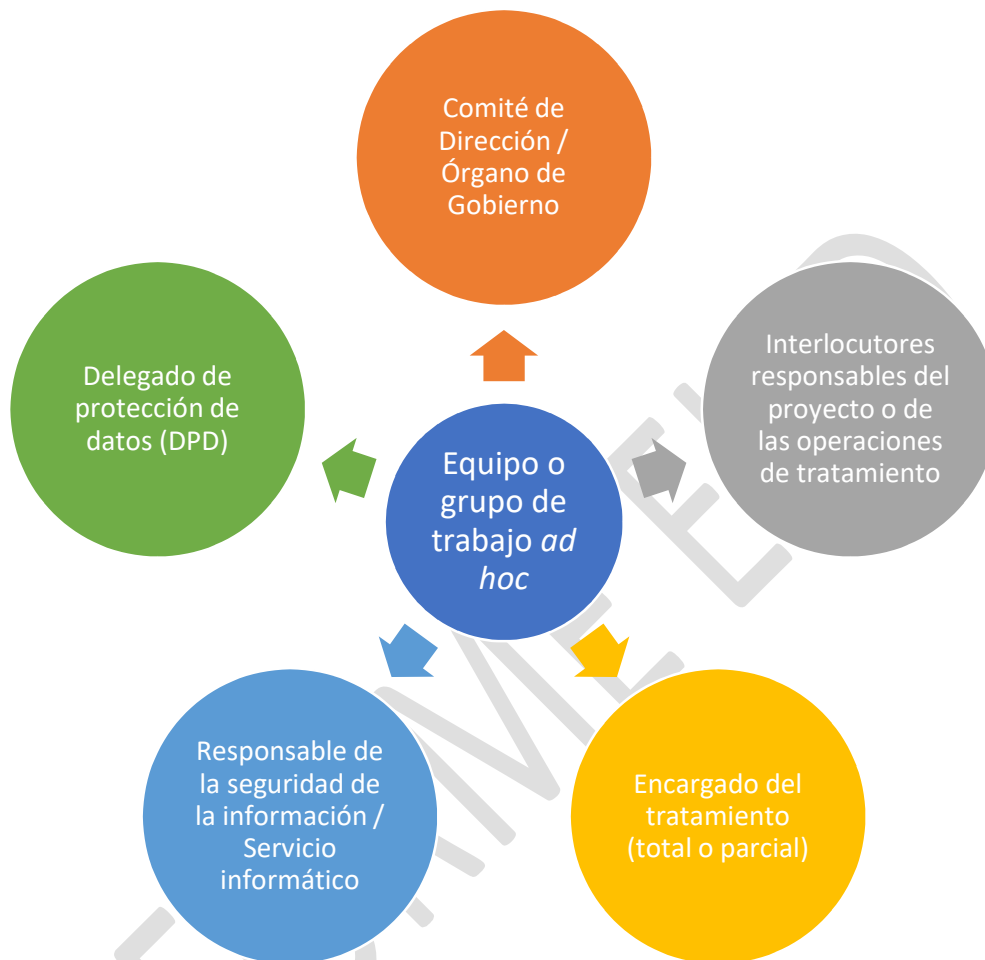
Comité de Dirección / Órgano de Gobierno

Delegado de protección de datos (DPD)

Interlocutores responsables del proyecto o de las operaciones de tratamiento

Equipo o grupo de trabajo *ad hoc*

Responsable de la seguridad de la información / Servicio informático

Encargado del tratamiento (total o parcial)